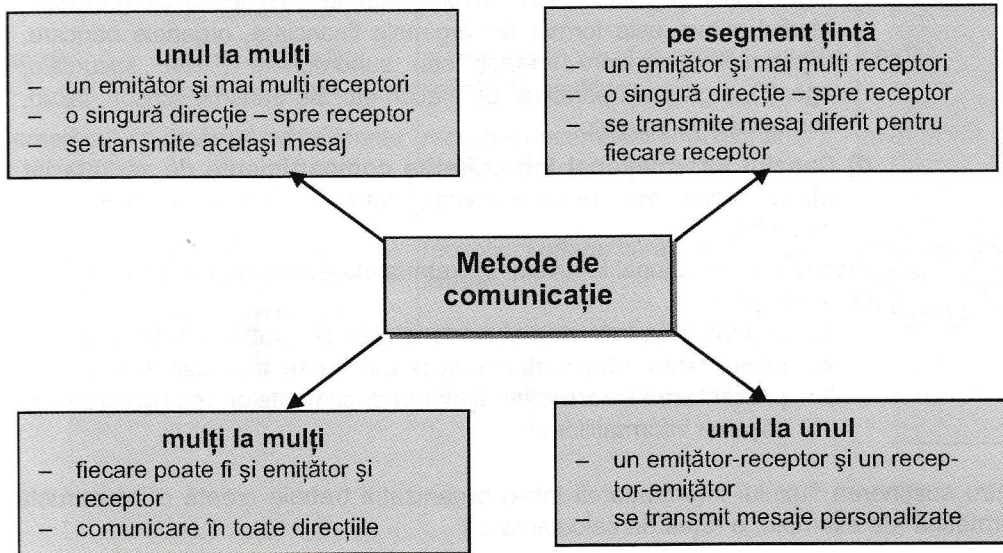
unul la mulți
– un emițător și mai mulți receptori
– o singură direcție – spre receptor
– se transmite același mesaj

pe segment țintă
– un emițător și mai mulți receptori
– o singură direcție – spre receptor
– se transmite mesaj diferit pentru fiecare receptor

Metode de comunicație

mulți la mulți
– fiecare poate fi și emițător și receptor
– comunicare în toate direcțiile

unul la unul
– un emițător-receptor și un receptor-emițător
– se transmit mesaje personalizate